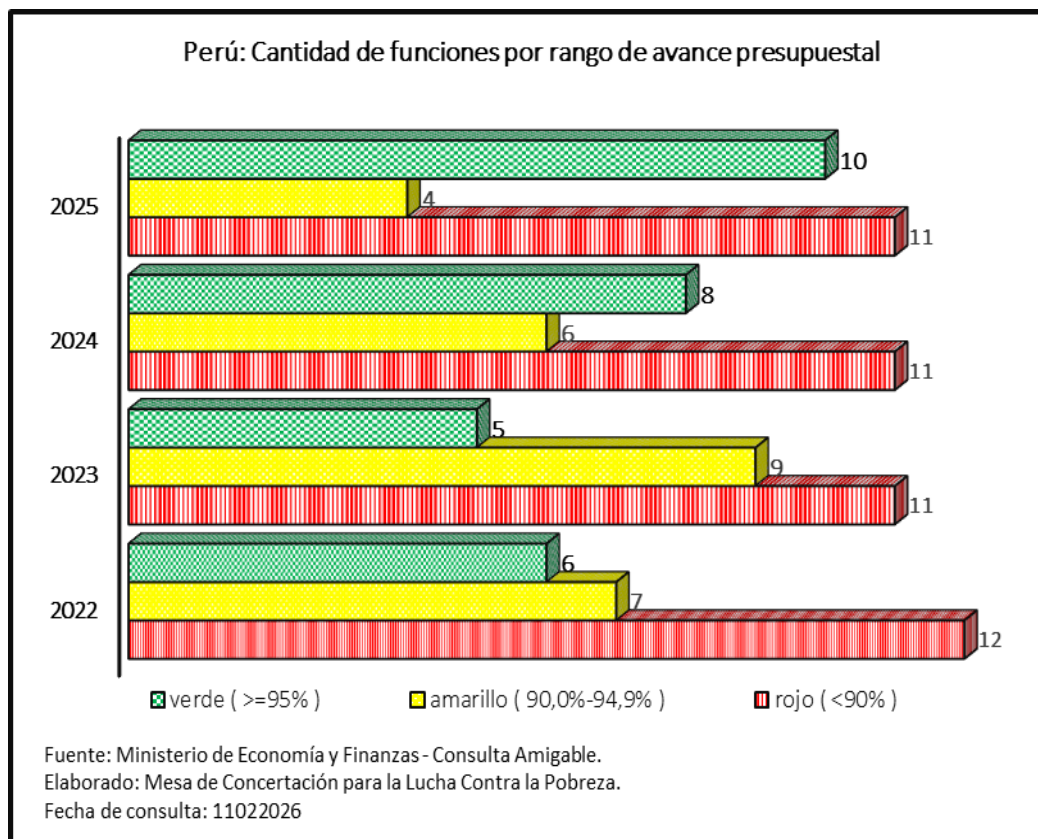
Perú: Cantidad de funciones por rango de avance presupuestal

2025
10
4
11

2024
8
6
11

2023
5
9
11

2022
6
7
12

verde ( >=95% ) amarillo ( 90,0%-94,9% ) rojo ( <90% )

Fuente: Ministerio de Economía y Finanzas - Consulta Amigable.
Elaborado: Mesa de Concertación para la Lucha Contra la Pobreza.
Fecha de consulta: 11022026